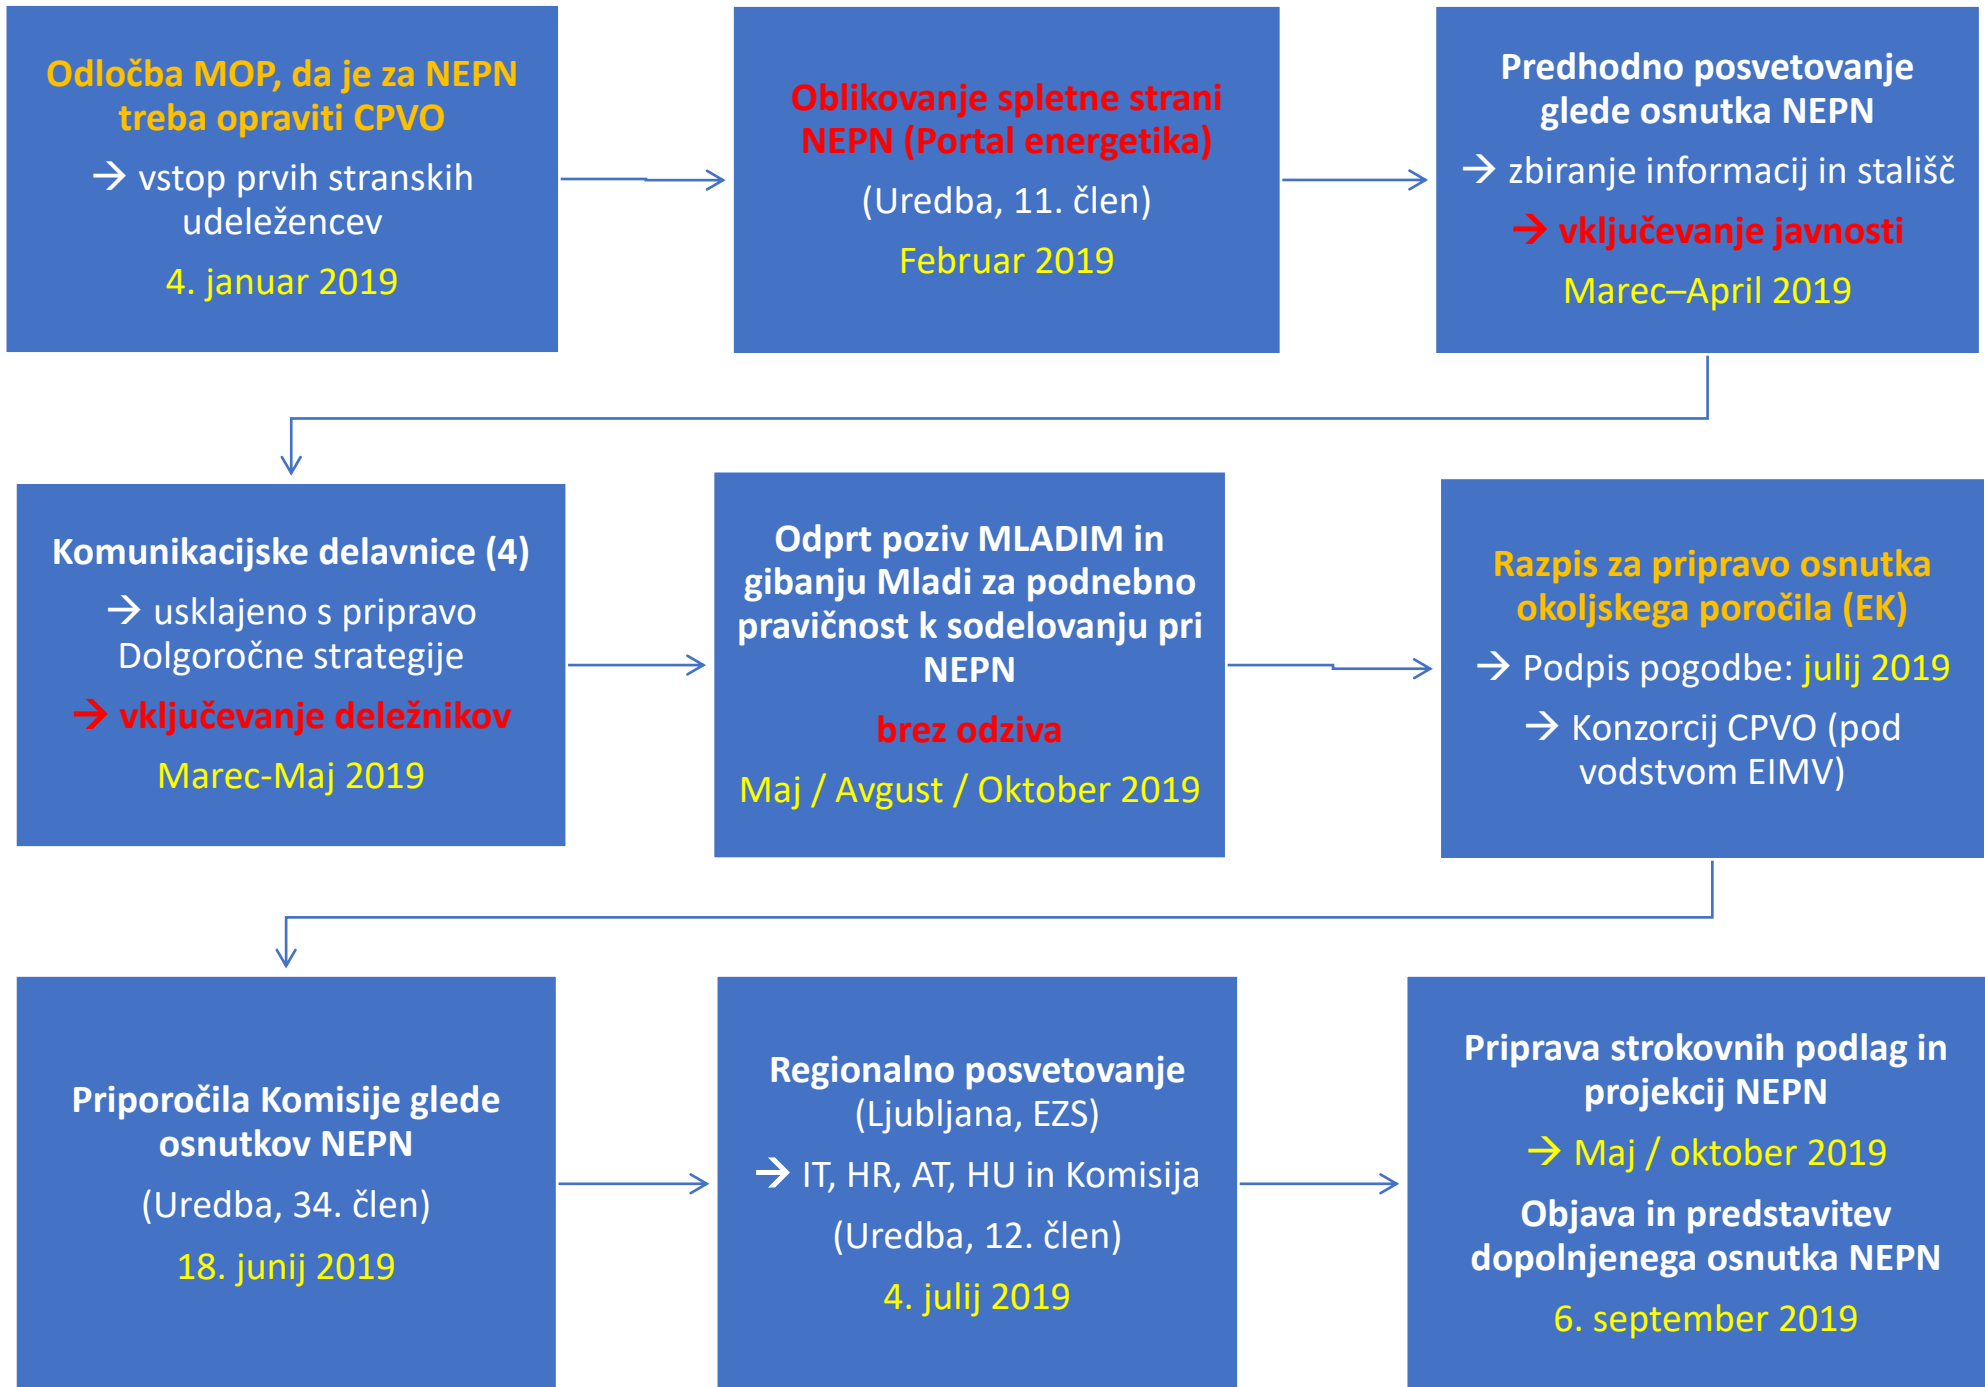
Odločba MOP, da je za NEPN treba opraviti CPVO

→ vstop prvih stranskih udeležencev

4. januar 2019

Oblikovanje spletne strani NEPN (Portal energetika)

(Uredba, 11. člen)

Februar 2019

Predhodno posvetovanje glede osnutka NEPN

→ zbiranje informacij in stališč

→ vključevanje javnosti

Marec–April 2019

Komunikacijske delavnice (4)

→ usklajeno s pripravo Dolgoročne strategije

→ vključevanje deležnikov

Marec-Maj 2019

Odprt poziv MLADIM in gibanju Mladi za podnebno pravičnost k sodelovanju pri NEPN

brez odziva

Maj / Avgust / Oktober 2019

Razpis za pripravo osnutka okoljskega poročila (EK)

→ Podpis pogodbe: julij 2019

→ Konzorcij CPVO (pod vodstvom EIMV)

Priporočila Komisije glede osnutkov NEPN

(Uredba, 34. člen)

18. junij 2019

Regionalno posvetovanje (Ljubljana, EZS)

→ IT, HR, AT, HU in Komisija

(Uredba, 12. člen)

4. julij 2019

Priprava strokovnih podlag in projekcij NEPN

→ Maj / oktober 2019

Objava in predstavitev dopolnjenega osnutka NEPN

6. september 2019